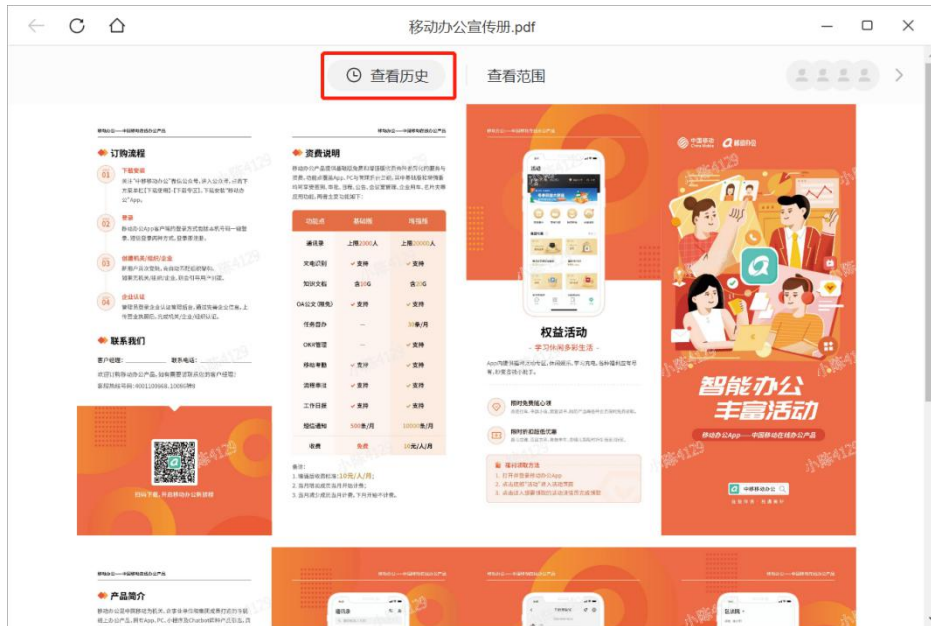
移动办公宣传册.pdf

查看历史

查看范围

订购流程

01 下载安装

02 登录

03 创建机构/组织/企业

04 企业认证

联系我们

客户经理：

联系电话：

资费说明

| 功能点 | 基础版 | 增强版 |
|---|---|---|
| 通讯录 | 上限2000人 | 上限20000人 |
| 文电识别 | ✓支持 | ✓支持 |
| 知识文档 | 含10G | 含20G |
| OA公文（限免） | ✓支持 | ✓支持 |
| 任务协办 | — | 30条/月 |
| OKR管理 | — | ✓支持 |
| 移动考勤 | ✓支持 | ✓支持 |
| 流程审批 | ✓支持 | ✓支持 |
| 工作日报 | ✓支持 | ✓支持 |
| 短信通知 | 500条/月 | 10000条/月 |
| 收费 | 免费 | 20元/人/月 |

权益活动

学习休闲多彩生活

限时免费抢心礼

限时折扣超值优惠

福利领取方法

智能办公
丰富活动

移动办公App——中国移动在线办公产品

中移移动办公

中国移动

移动办公

小陈4129

产品简介

通讯录